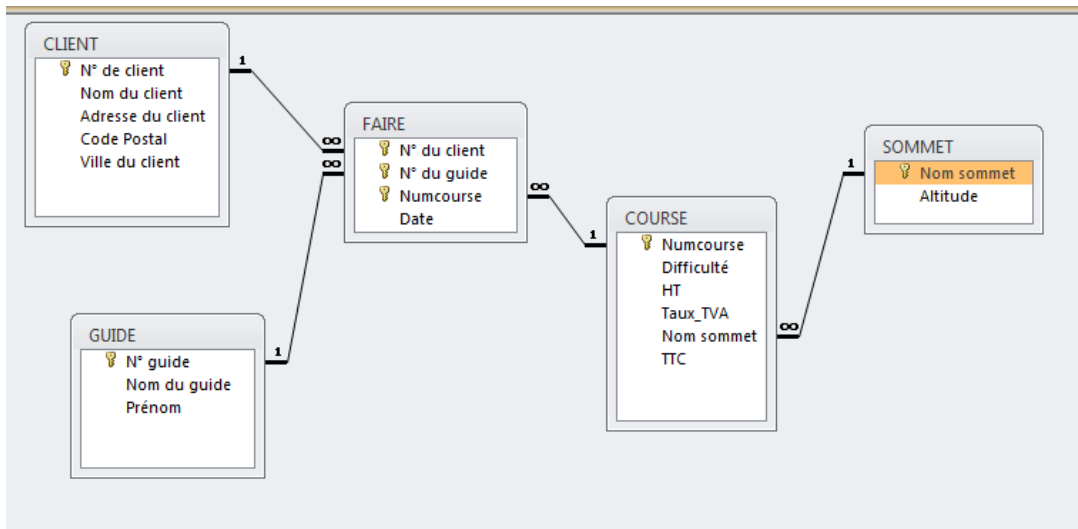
CLIENT
N° de client
Nom du client
Adresse du client
Code Postal
Ville du client

1
∞
∞

FAIRE
N° du client
N° du guide
Numcourse
Date

∞
1

COURSE
Numcourse
Difficulté
HT
Taux_TVA
Nom sommet
TTC

∞
1

SOMMET
Nom sommet
Altitude

GUIDE
N° guide
Nom du guide
Prénom

1